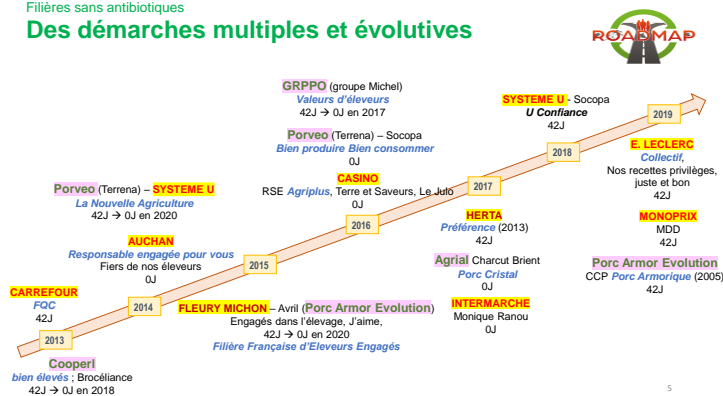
Filières sans antibiotiques

Des démarches multiples et évolutives

ROADMAP

2013
2014
2015
2016
2017
2018
2019

CARREFOUR
FQC
42J

Cooperl
bien élevés ; Brocéliance
42J → 0J en 2018

AUCHAN
Responsable engagée pour vous
Fiers de nos éleveurs
0J

Porveo (Terrena) – SYSTEME U
La Nouvelle Agriculture
42J → 0J en 2020

FLEURY MICHON – Avril (Porc Armor Evolution)
Engagés dans l'élevage, J'aime,
42J → 0J en 2020
Filière Française d'Eleveurs Engagés

GRPPO (groupe Michel)
Valeurs d'éleveurs
42J → 0J en 2017

Porveo (Terrena) – Socopa
Bien produire Bien consommer
0J

CASINO
RSE Agriplus, Terre et Saveurs, Le Julo
0J

HERTA
Préférence (2013)
42J

Agrial Charcut Brient
Porc Cristal
0J

INTERMARCHE
Monique Ranou
0J

SYSTEME U - Socopa
U Confiance
42J

E. LECLERC
Collectif,
Nos recettes privilèges, juste et bon
42J

MONOPRIX
MDD
42J

Porc Armor Evolution
CCP Porc Armorique (2005)
42J

5